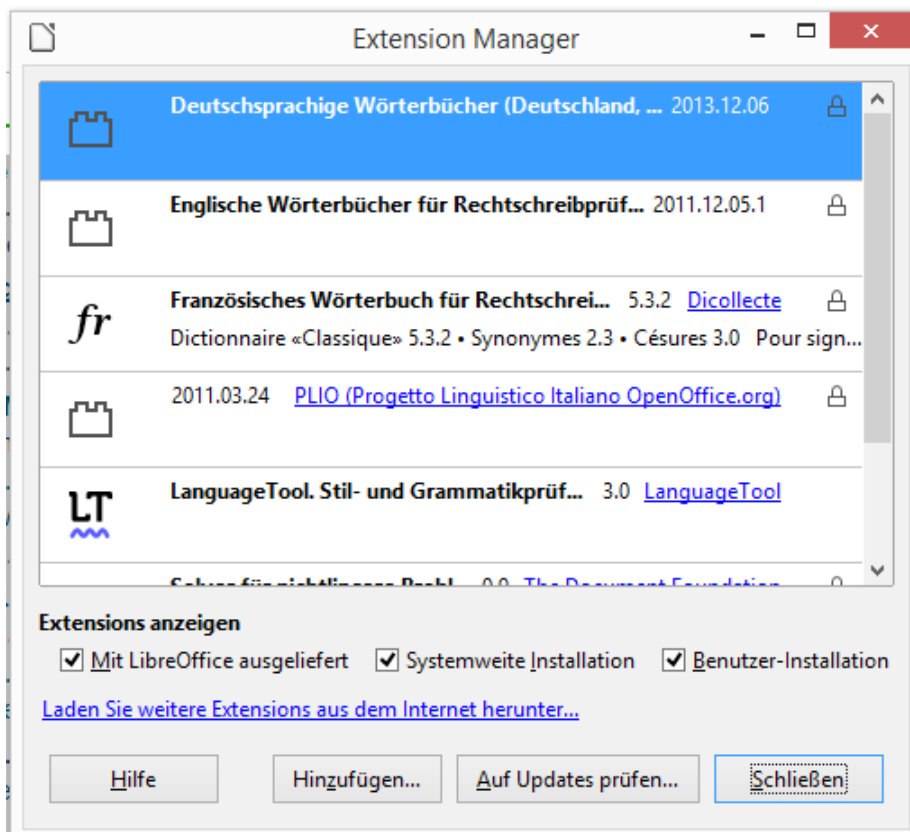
Extension Manager

Deutschsprachige Wörterbücher (Deutschland, ... 2013.12.06

Englische Wörterbücher für Rechtschreibprüf... 2011.12.05.1

fr
Französisches Wörterbuch für Rechtschrei... 5.3.2 Dicollecte
Dictionnaire «Classique» 5.3.2 • Synonymes 2.3 • Césures 3.0 Pour sign...

2011.03.24 PLIO (Progetto Linguistico Italiano OpenOffice.org)

LT
LanguageTool. Stil- und Grammatikprüf... 3.0 LanguageTool

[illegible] 0.0 The Document Foundation

Extensions anzeigen
Mit LibreOffice ausgeliefert
Systemweite Installation
Benutzer-Installation

Laden Sie weitere Extensions aus dem Internet herunter...

Hilfe
Hinzufügen...
Auf Updates prüfen...
Schließen